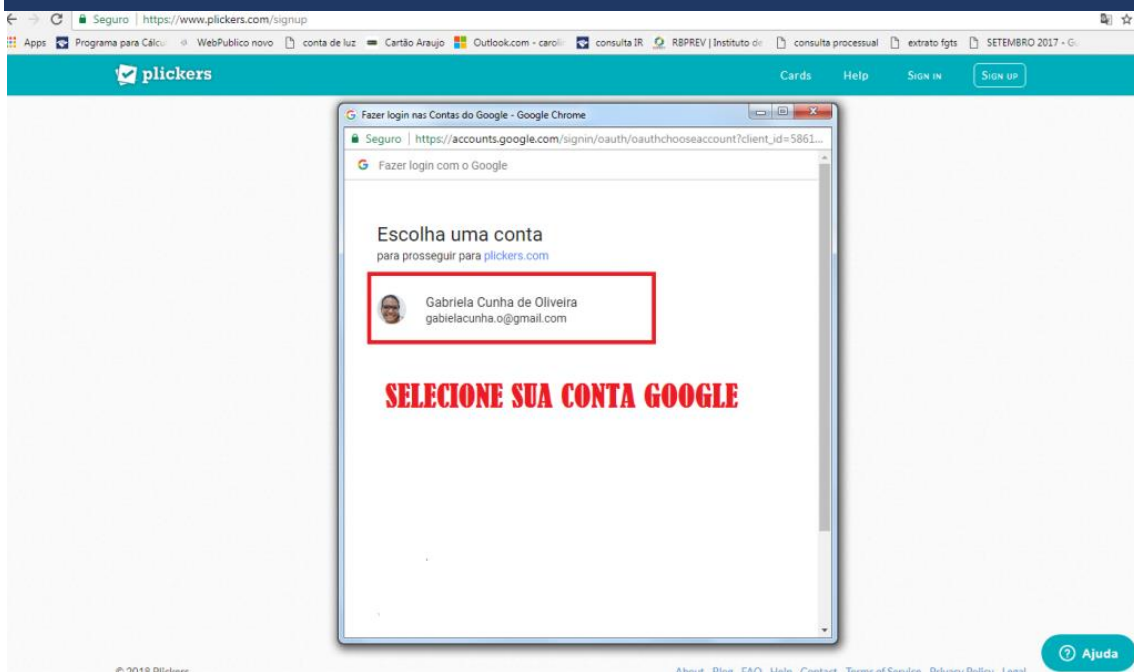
Seguro | https://www.plickers.com/signup

Apps Programa para Cálcu WebPublico novo conta de luz Cartão Araujo Outlook.com - caroli consulta IR RBPREV | Instituto de consulta processual extrato fgts SETEMBRO 2017 - G

plickers

Cards Help SIGN IN SIGN UP

Fazer login nas Contas do Google - Google Chrome

Seguro | https://accounts.google.com/signin/oauth/oauthchooseaccount?client_id=5861...

Fazer login com o Google

Escolha uma conta

para prosseguir para plickers.com

Gabriela Cunha de Oliveira
gabielacunha.o@gmail.com

SELECIONE SUA CONTA GOOGLE

© 2018 Plickers

About Blog FAQ Help Contact Terms of Service Privacy Policy Legal

Ajuda